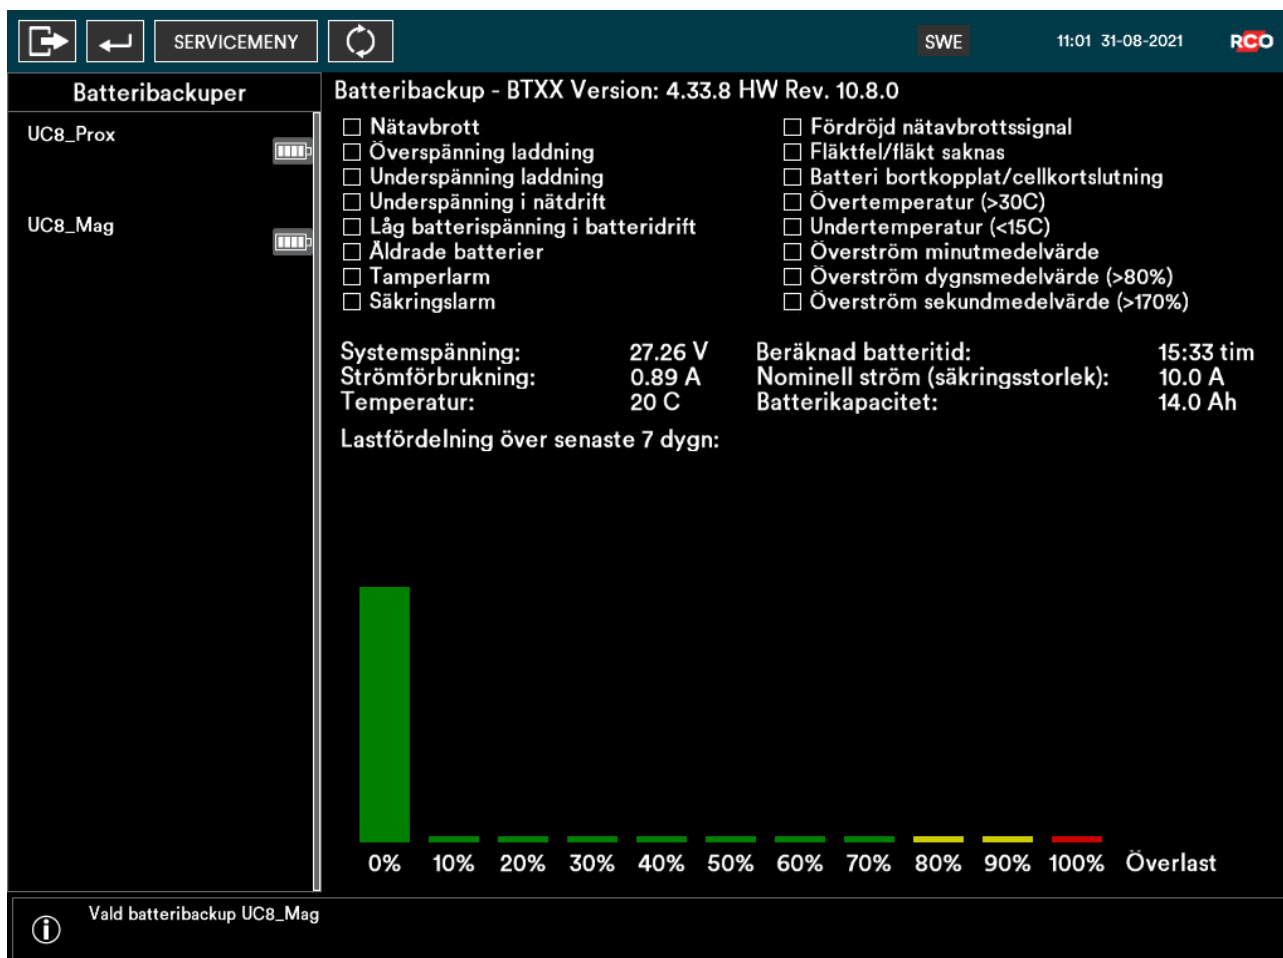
SERVICEMENY

SWE 11:01 31-08-2021 RCO

Batteribackuper

UC8_Prox

UC8_Mag

Batteribackup - BTXX Version: 4.33.8 HW Rev. 10.8.0

☐ Nätavbrott
☐ Överspänning laddning
☐ Underspänning laddning
☐ Underspänning i nätdrift
☐ Låg batterispänning i batteridrift
☐ Åldrade batterier
☐ Tamperlarm
☐ Säkringslarm

☐ Fördröjd nätavbrottssignal
☐ Fläktfel/fläkt saknas
☐ Batteri bortkopplat/cellkortslutning
☐ Övertemperatur (>30C)
☐ Undertemperatur (<15C)
☐ Överström minutmedelvärde
☐ Överström dygnsmedelvärde (>80%)
☐ Överström sekundmedelvärde (>170%)

Systemspänning: 27.26 V
Strömförbrukning: 0.89 A
Temperatur: 20 C

Beräknad batteritid: 15:33 tim
Nominell ström (säkringsstorlek): 10.0 A
Batterikapacitet: 14.0 Ah

Lastfördelning över senaste 7 dygn:

0% 10% 20% 30% 40% 50% 60% 70% 80% 90% 100% Överlast

Vald batteribackup UC8_Mag